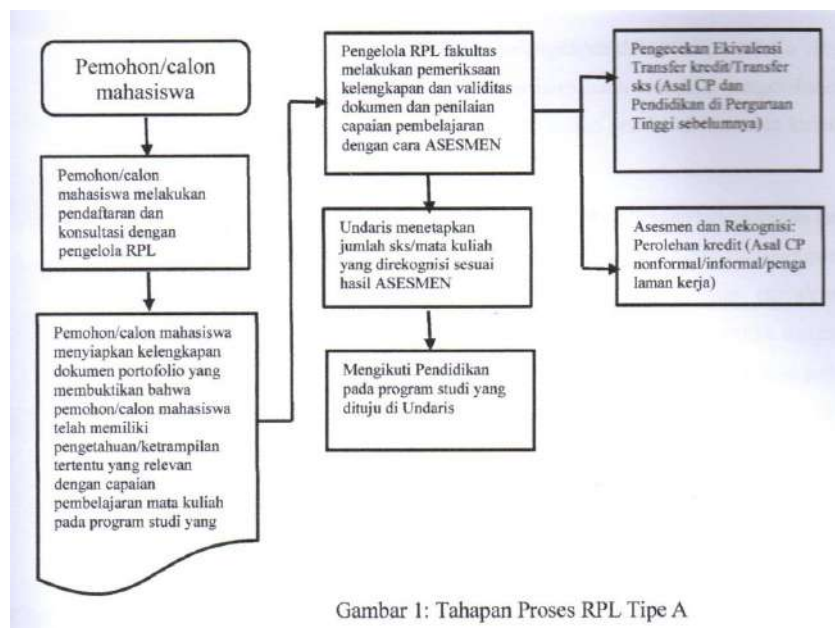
Pemohon/calon mahasiswa

Pemohon/calon mahasiswa melakukan pendaftaran dan konsultasi dengan pengelola RPL

Pemohon/calon mahasiswa menyiapkan kelengkapan dokumen portofolio yang membuktikan bahwa pemohon/calon mahasiswa telah memiliki pengetahuan/ketrampilan tertentu yang relevan dengan capaian pembelajaran mata kuliah pada program studi yang

Pengelola RPL fakultas melakukan pemeriksaan kelengkapan dan validitas dokumen dan penilaian capaian pembelajaran dengan cara ASESMEN

Undaris menetapkan jumlah sks/mata kuliah yang direkognisi sesuai hasil ASESMEN

Mengikuti Pendidikan pada program studi yang dituju di Undaris

Pengecekan Ekivalensi Transfer kredit/Transfer sks (Asal CP dan Pendidikan di Perguruan Tinggi sebelumnya)

Asesmen dan Rekognisi: Perolehan kredit (Asal CP nonformal/informal/pengalaman kerja)

Gambar 1: Tahapan Proses RPL Tipe A